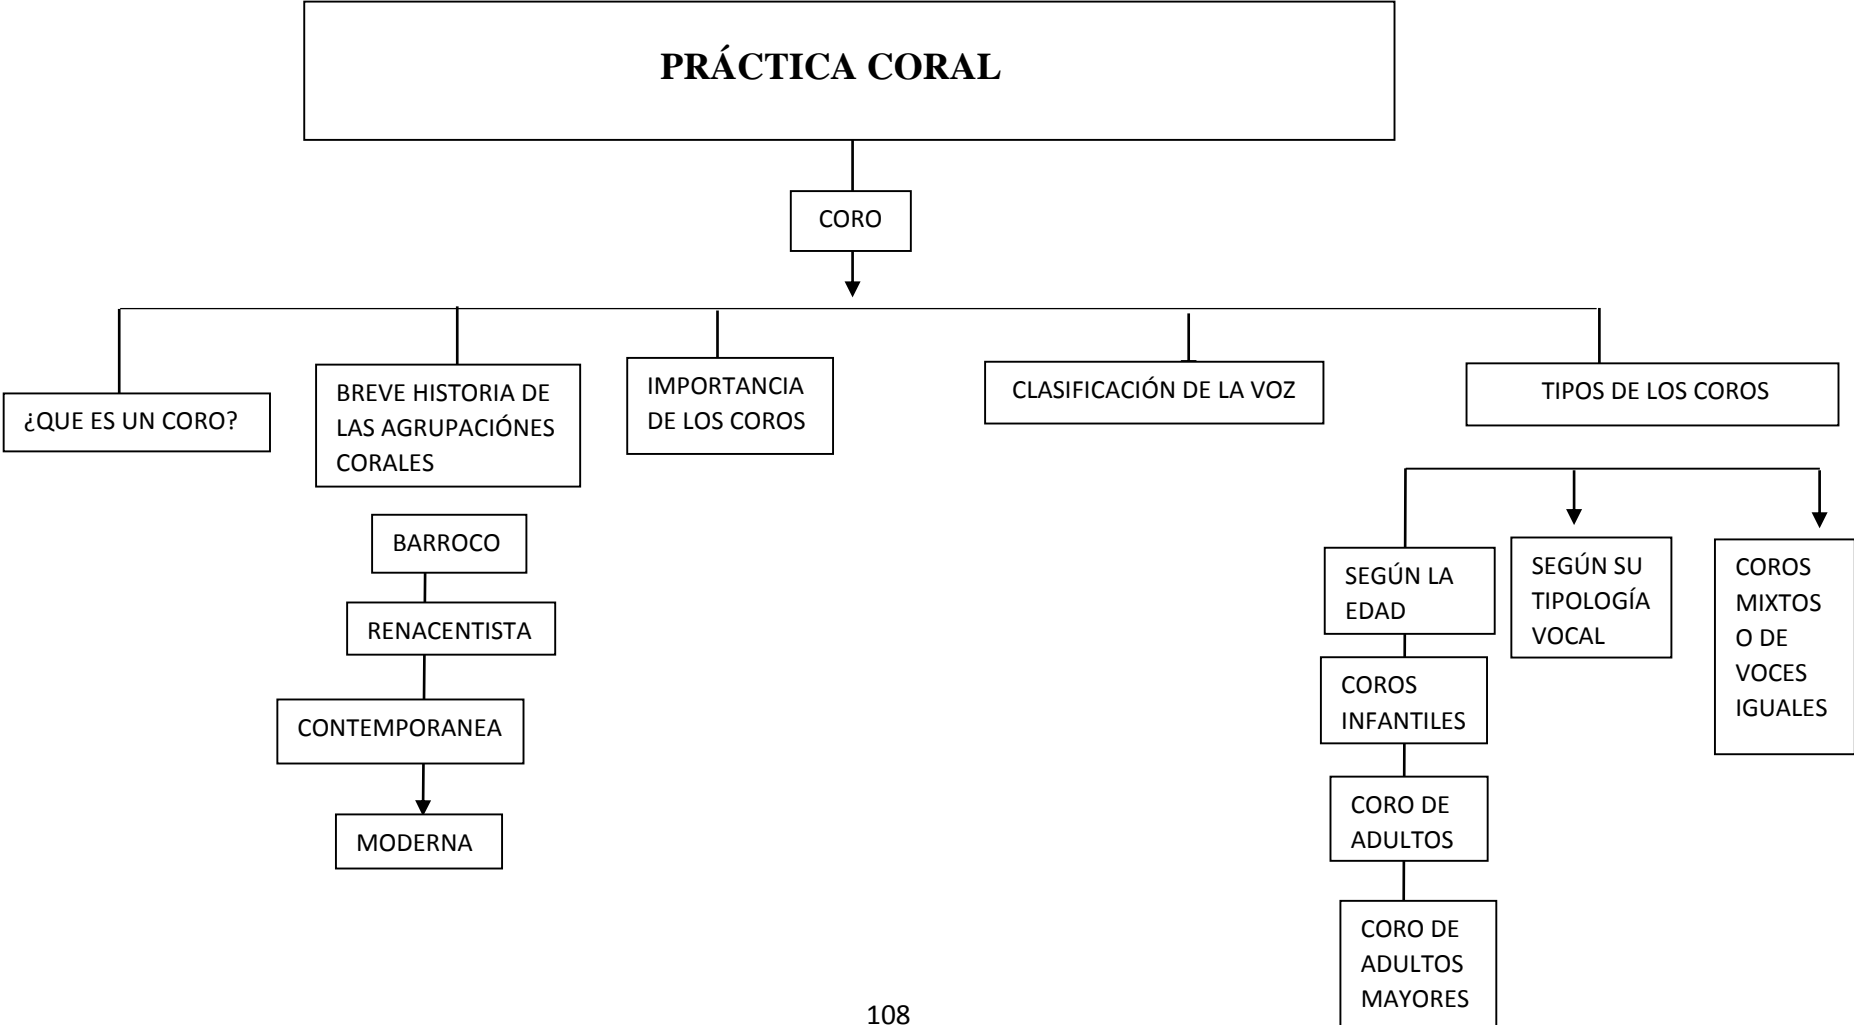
PRÁCTICA CORAL

CORO

¿QUE ES UN CORO?

BREVE HISTORIA DE LAS AGRUPACIÓNES CORALES

BARROCO

RENACENTISTA

CONTEMPORANEA

MODERNA

IMPORTANCIA DE LOS COROS

CLASIFICACIÓN DE LA VOZ

TIPOS DE LOS COROS

SEGÚN LA EDAD

COROS INFANTILES

CORO DE ADULTOS

CORO DE ADULTOS MAYORES

SEGÚN SU TIPOLOGÍA VOCAL

COROS MIXTOS O DE VOCES IGUALES

108